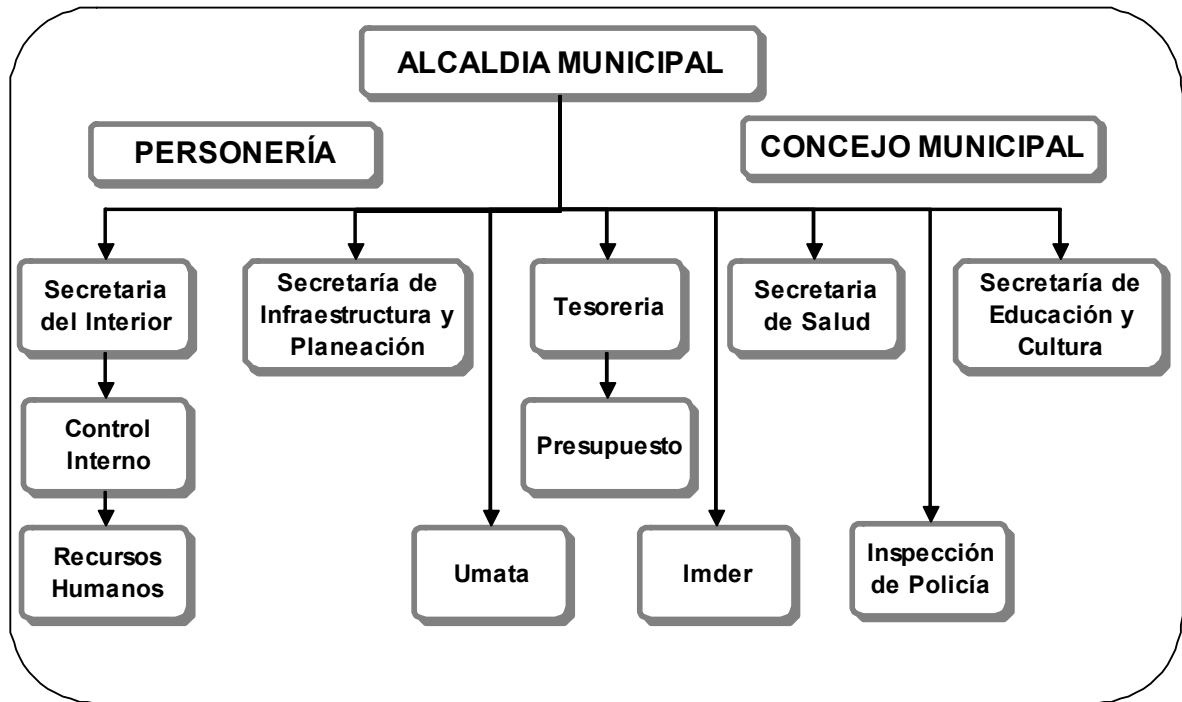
ALCALDIA MUNICIPAL

PERSONERÍA

CONCEJO MUNICIPAL

Secretaria del Interior

Control Interno

Recursos Humanos

Secretaría de Infraestructura y Planeación

Umata

Tesoreria

Presupuesto

Imder

Secretaria de Salud

Inspección de Policía

Secretaría de Educación y Cultura